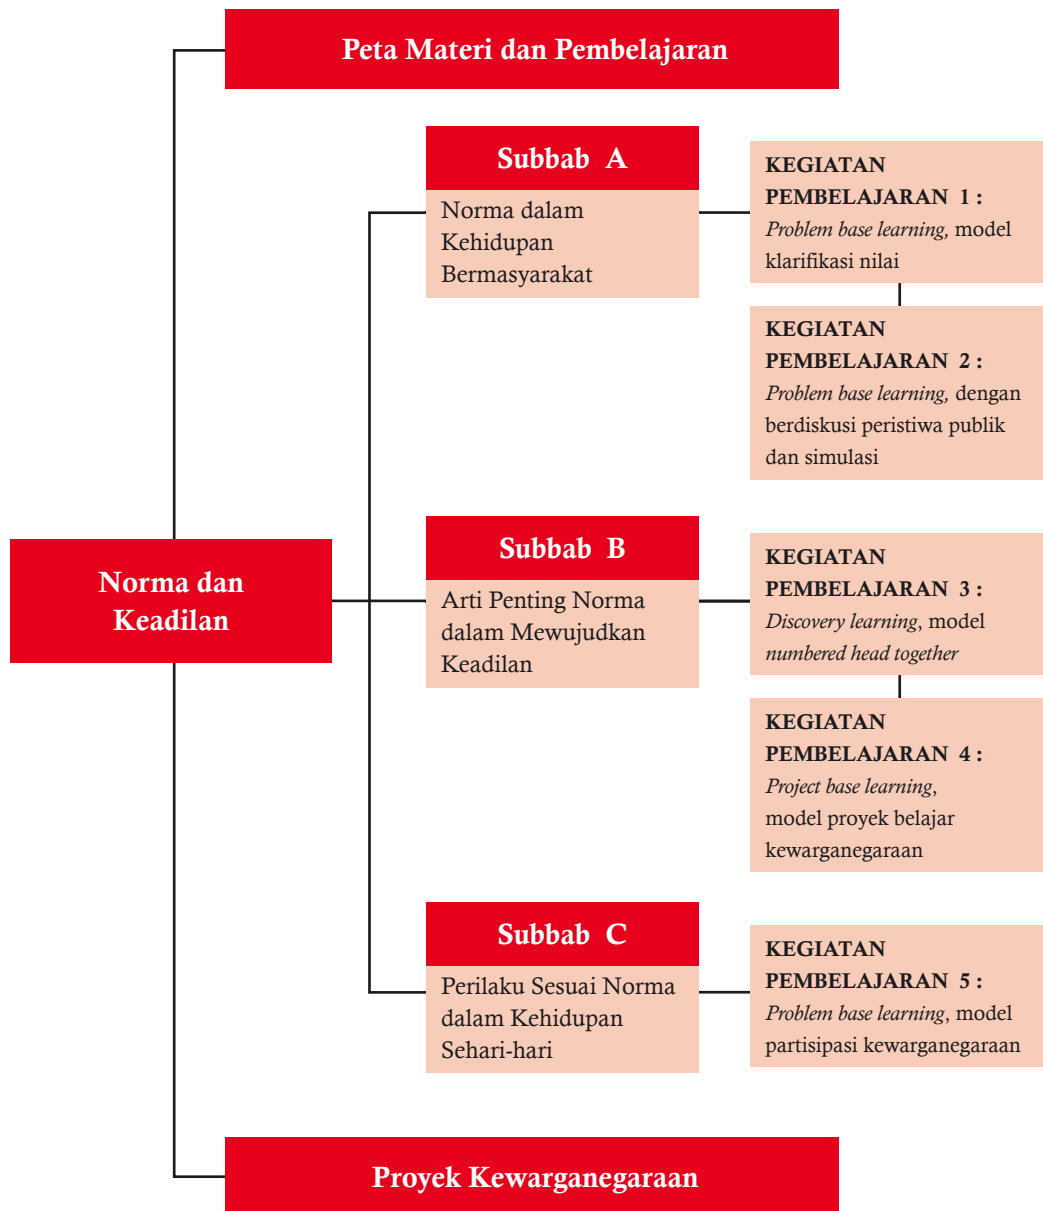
Peta Materi dan Pembelajaran

Norma dan Keadilan

Subbab A

Norma dalam Kehidupan Bermasyarakat

KEGIATAN PEMBELAJARAN 1 : *Problem base learning,* model klarifikasi nilai

KEGIATAN PEMBELAJARAN 2 : *Problem base learning,* dengan berdiskusi peristiwa publik dan simulasi

Subbab B

Arti Penting Norma dalam Mewujudkan Keadilan

KEGIATAN PEMBELAJARAN 3 : *Discovery learning*, model *numbered head together*

KEGIATAN PEMBELAJARAN 4 : *Project base learning*, model proyek belajar kewarganegaraan

Subbab C

Perilaku Sesuai Norma dalam Kehidupan Sehari-hari

KEGIATAN PEMBELAJARAN 5 : *Problem base learning*, model partisipasi kewarganegaraan

Proyek Kewarganegaraan